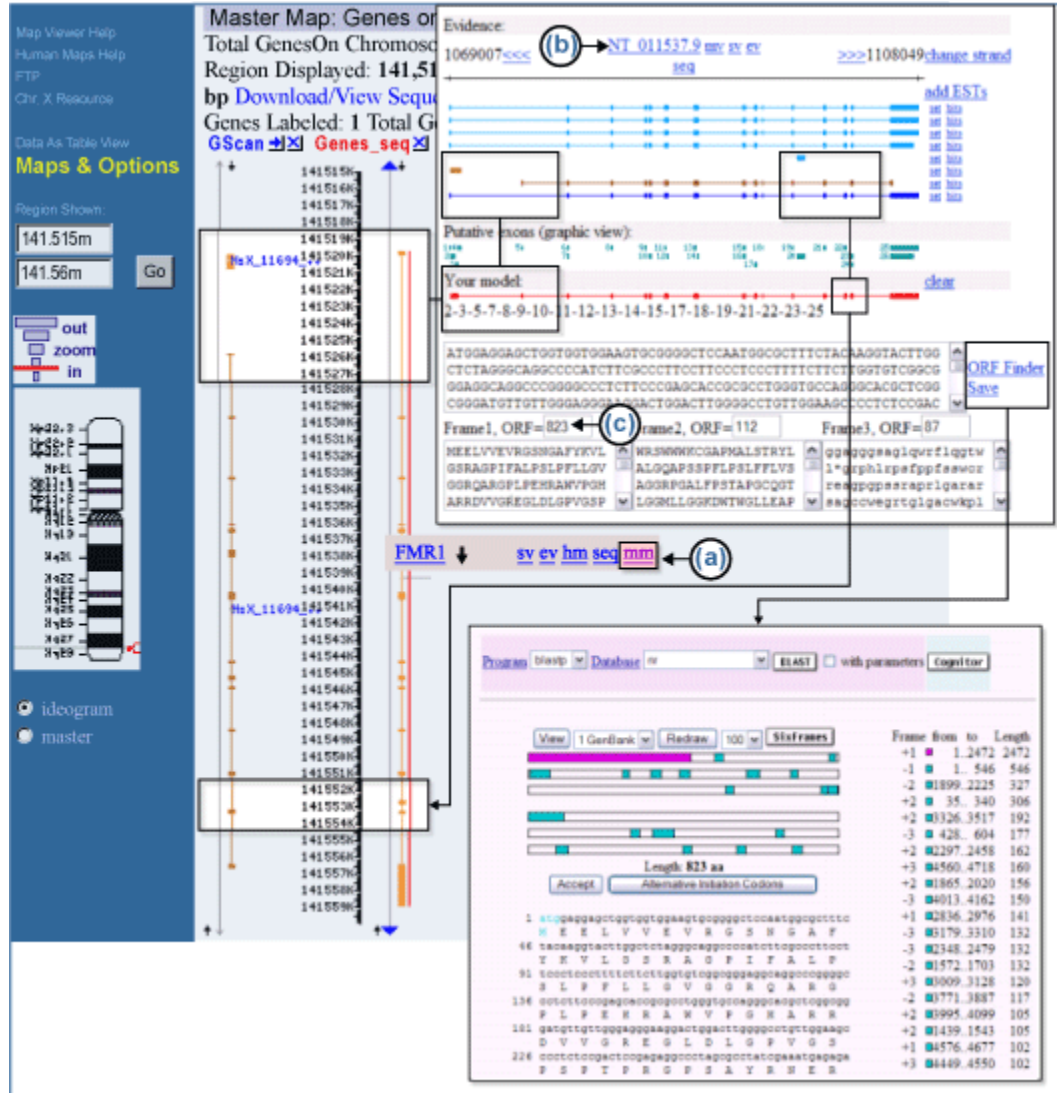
Map Viewer Help
Human Maps Help
FTP
Chr. X Resource

Data As Table View
Maps & Options

Region Shown:
141.515m
141.56m
Go

out
zoom
in

ideogram
master

Master Map: Genes on
Total GenesOn Chromoso
Region Displayed: 141,51
bp Download/View Seque
Genes Labeled: 1 Total G

GScan
Genes_seq

141515K
141516K
141517K
141518K
141519K
141520K
141521K
141522K
141523K
141524K
141525K
141526K
141527K
141528K
141529K
141530K
141531K
141532K
141533K
141534K
141535K
141536K
141537K
141538K
141539K
141540K
141541K
141542K
141543K
141544K
141545K
141546K
141547K
141548K
141549K
141550K
141551K
141552K
141553K
141554K
141555K
141556K
141557K
141558K
141559K

HsX_11694
HsX_11694

FMR1 sv ev hm seq mm (a)

Evidence:
1069007<<< (b) NT_011537.9 mv sv ev seq >>>1108049 change strand
add ESTs
Putative exons (graphic view):
Your model:
clear
2-3-5-7-8-9-10-11-12-13-14-15-17-18-19-21-22-23-25

ATGGAGGAGCTGGTGGTGGAAGTGCGGGGCTCCAATGGCGCTTTCTACAAGGTACTTGG
CTCTAGGGCAGGCCCCATCTTCGCCCTTCCTTCCCTCCCTTTTCTTCTTGGTGTCGGCG
GGAGGCAGGCCCGGGGCCCTCTTCCCGAGCACCGCGCCTGGGTGCCAGGGCACGCTCGG
CGGGATGTTGTTGGGAGGGGAGGACTGGACTTGGGGCCTGTTGGAAGCCCCTCTCCGAC

ORF Finder
Save

Frame1, ORF= 823 (c) Frame2, ORF= 112 Frame3, ORF= 87
MEELVVEVRGSNGAFYKVL WRSWWWKCGAPMALSTRYL ggaggggaglqvrflqgtw
GSRAGPIFALPSLPFLLGV ALGQAPSSPFLPSLFFLVS l*grphlrpsfppfsswor
GGRQARGPLPEHRANVPGM AGGRPGALFPSTAPGCQGT reagpgpssraprlgarar
ARRDVVGREGLDLGPVGSP LGGMLLGGKDWTWGLLEAP sagccwegrtglgacwkpl

Program blastp Database nr BLAST with parameters Cognitor

View 1 GenBank Redraw 100 SixFrames
Length: 823 aa
Accept Alternative Initiation Codons

1 atggaggagctggtggtggaagtgcggggctccaatggcgctttc
M E E L V V E V R G S N G A F
46 tacaaggtacttggctctagggcaggccccatcttcgcccttccct
Y K V L G S R A G P I F A L P
91 tccctccctttttcttcttggtgtcggcggaggcaggcccgggggc
S L P F L L G V G G R Q A R G
136 cctcttcccgagcaccgcgcctgggtgccagggcacgctcggcgg
P L P E H R A N V P G H A R R
181 gatgttgttgggaggggaggactggacttggggcctgttggaagc
D V V G R E G L D L G P V G S
226 ccctctccgactccgagaggccctagcgctatcgaaatgagaga
P S P T P R G P S A Y R N E R

| Frame | from | to | Length |
|---|---|---|---|
| +1 | 1 | 2472 | 2472 |
| -1 | 1 | 546 | 546 |
| -2 | 1899 | 2225 | 327 |
| +2 | 35 | 340 | 306 |
| +2 | 3326 | 3517 | 192 |
| -3 | 428 | 604 | 177 |
| +2 | 2297 | 2458 | 162 |
| +3 | 4560 | 4718 | 160 |
| +2 | 1865 | 2020 | 156 |
| -3 | 4013 | 4162 | 150 |
| +1 | 2836 | 2976 | 141 |
| -3 | 3179 | 3310 | 132 |
| -3 | 2348 | 2479 | 132 |
| -2 | 1572 | 1703 | 132 |
| +3 | 3009 | 3128 | 120 |
| -2 | 3771 | 3887 | 117 |
| +2 | 3995 | 4099 | 105 |
| +2 | 1439 | 1543 | 105 |
| +1 | 4576 | 4677 | 102 |
| +3 | 4449 | 4550 | 102 |